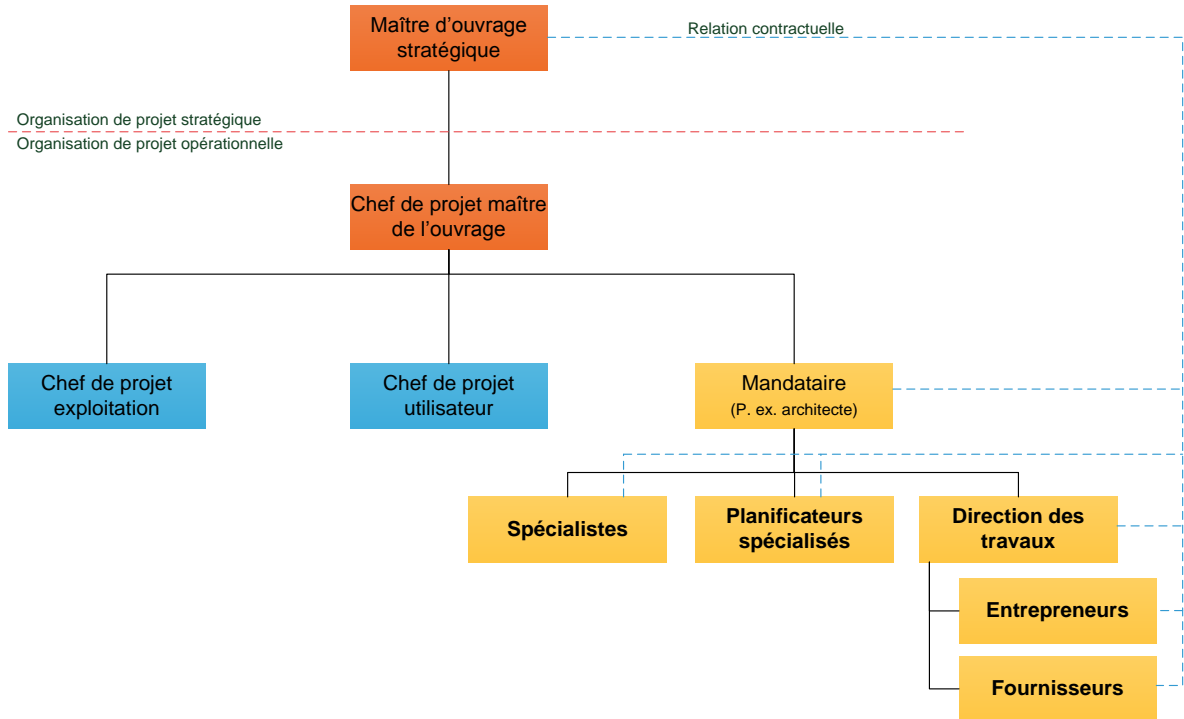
Maître d’ouvrage stratégique

Relation contractuelle

Organisation de projet stratégique

Organisation de projet opérationnelle

Chef de projet maître de l’ouvrage

Chef de projet exploitation

Chef de projet utilisateur

Mandataire
(P. ex. architecte)

Spécialistes

Planificateurs spécialisés

Direction des travaux

Entrepreneurs

Fournisseurs